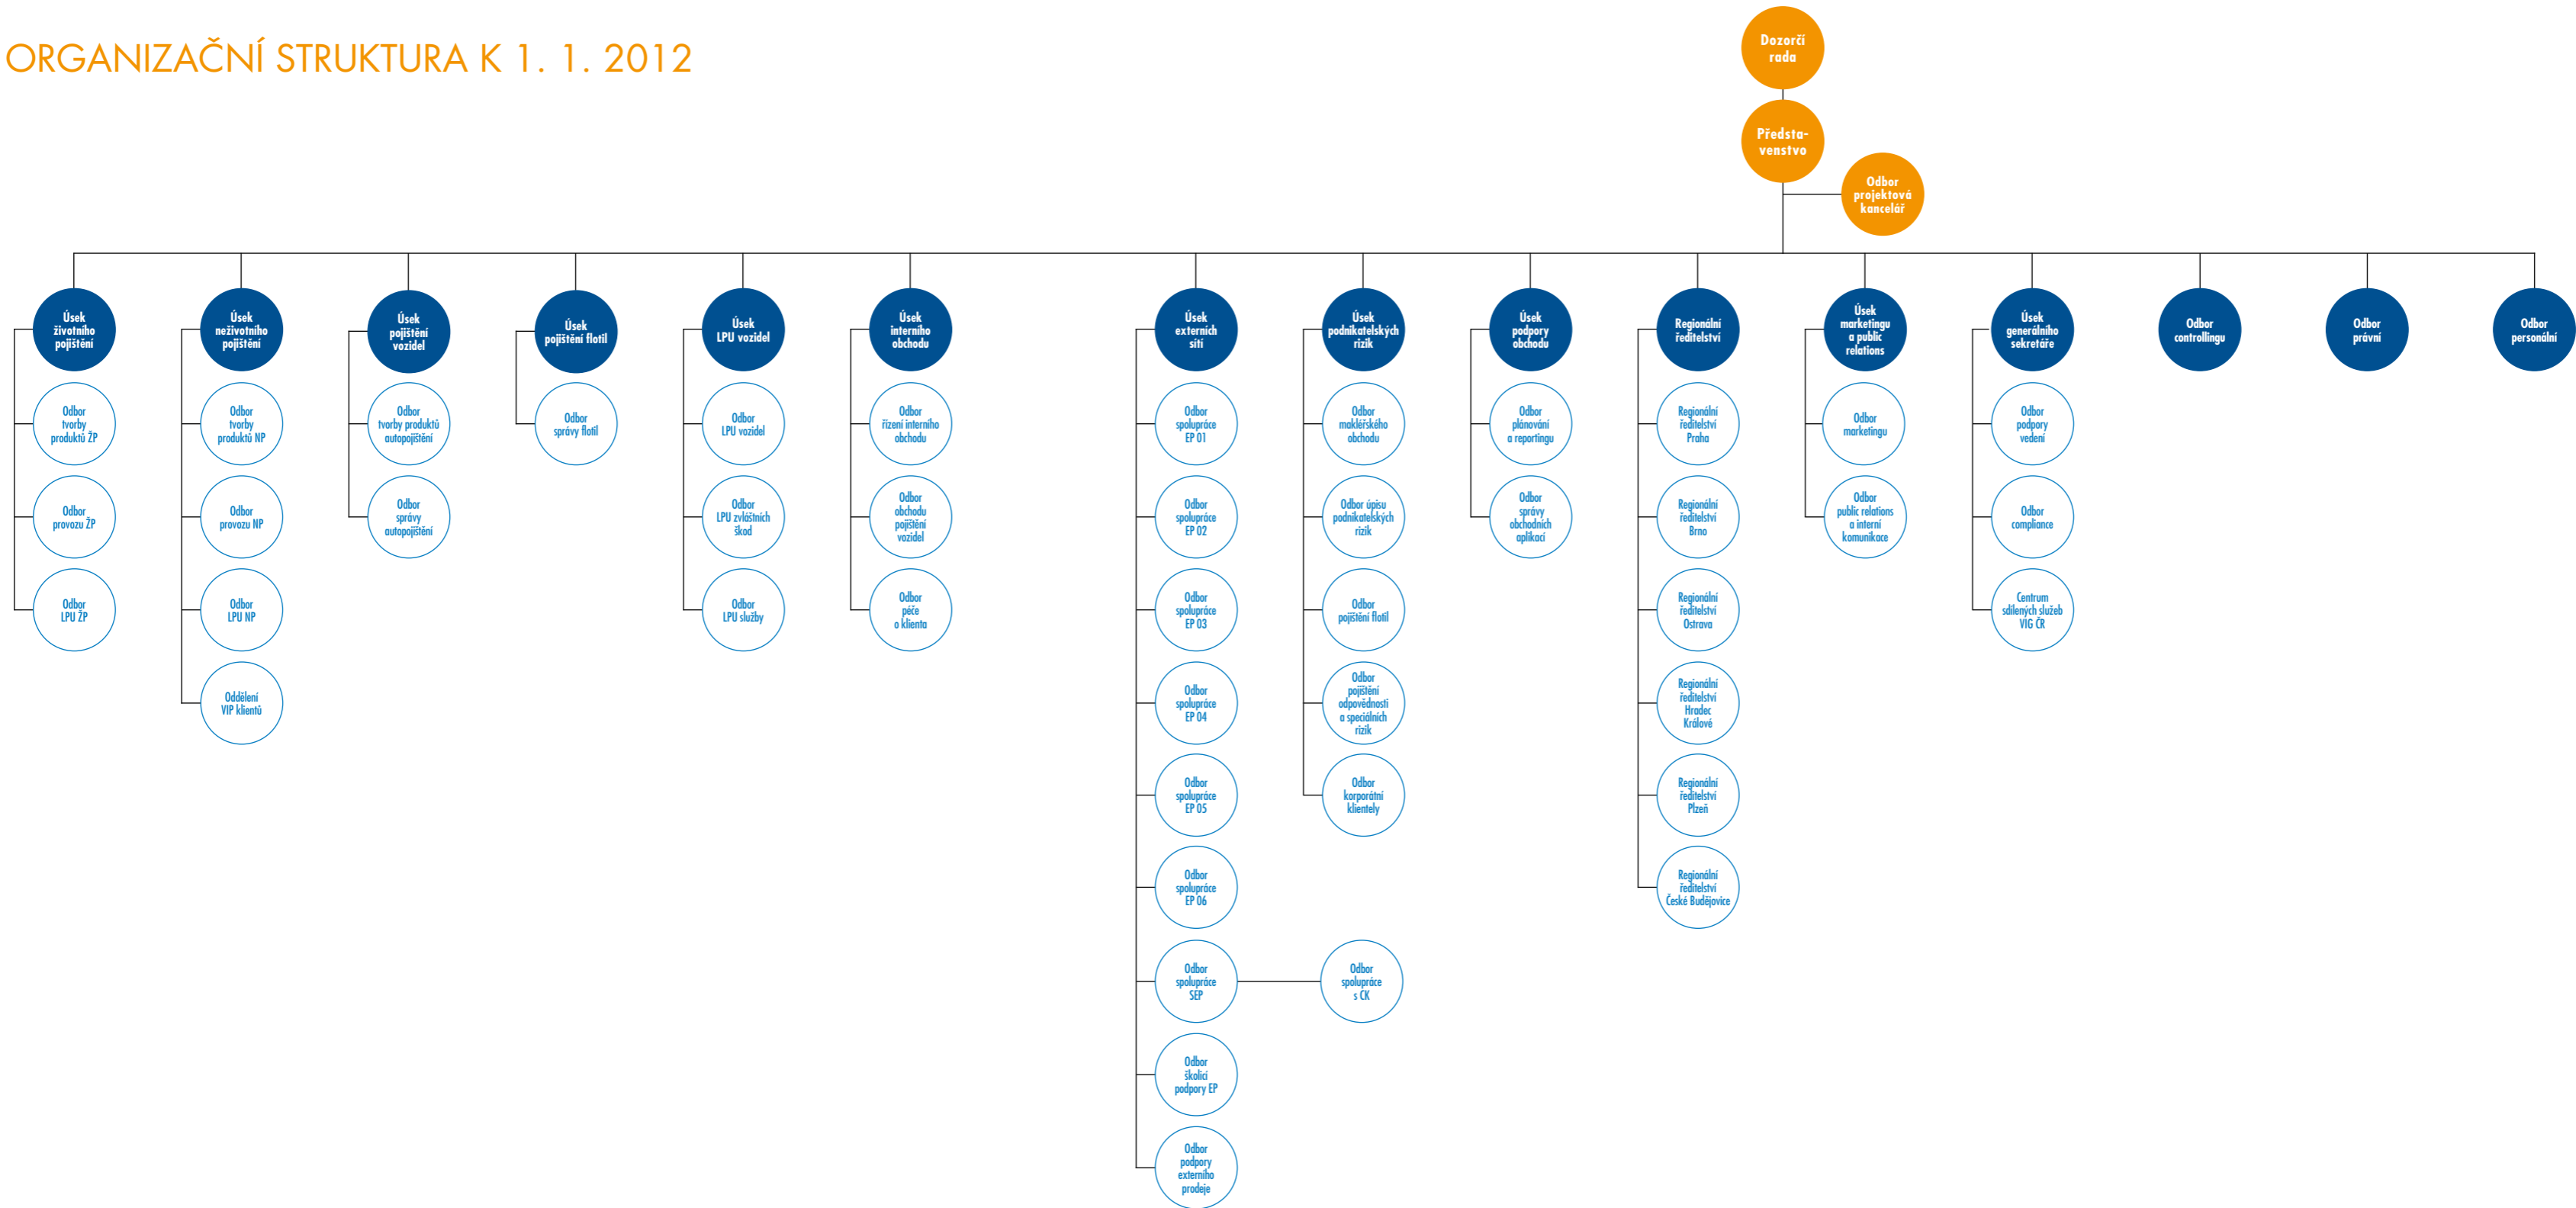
ORGANIZAČNÍ STRUKTURA K 1. 1. 2012

Dozorčí rada

Představenstvo

Odbor projektová kancelář

Úsek životního pojištění

Odbor tvorby produktů ŽP

Odbor provozu ŽP

Odbor LPU ŽP

Úsek neživotního pojištění

Odbor tvorby produktů NP

Odbor provozu NP

Odbor LPU NP

Oddělení VIP klientů

Úsek pojištění vozidel

Odbor tvorby produktů autopojištění

Odbor správy autopojištění

Úsek pojištění flotil

Odbor správy flotil

Úsek LPU vozidel

Odbor LPU vozidel

Odbor LPU zvláštních škod

Odbor LPU služby

Úsek interního obchodu

Odbor řízení interního obchodu

Odbor obchodu pojištění vozidel

Odbor péče o klienta

Úsek externích sítí

Odbor spolupráce EP 01

Odbor spolupráce EP 02

Odbor spolupráce EP 03

Odbor spolupráce EP 04

Odbor spolupráce EP 05

Odbor spolupráce EP 06

Odbor spolupráce SEP

Odbor spolupráce s CK

Odbor školící podpory EP

Odbor podpory externího prodeje

Úsek podnikatelských rizik

Odbor makléřského obchodu

Odbor úpisu podnikatelských rizik

Odbor pojištění flotil

Odbor pojištění odpovědnosti a speciálních rizik

Odbor korporátní klientely

Úsek podpory obchodu

Odbor plánování a reportingu

Odbor správy obchodních aplikací

Regionální ředitelství

Regionální ředitelství Praha

Regionální ředitelství Brno

Regionální ředitelství Ostrava

Regionální ředitelství Hradec Králové

Regionální ředitelství Plzeň

Regionální ředitelství České Budějovice

Úsek marketingu a public relations

Odbor marketingu

Odbor public relations a interní komunikace

Úsek generálního sekretáře

Odbor podpory vedení

Odbor compliance

Centrum sdílených služeb VIG ČR

Odbor controllingu

Odbor právní

Odbor personální